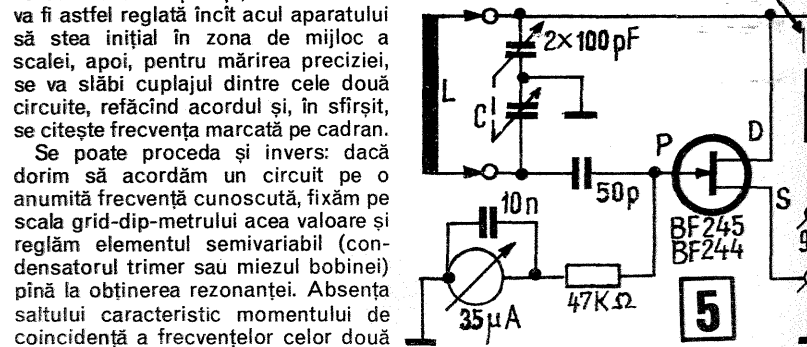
va fi astfel reglată încît acul aparatului să stea inițial în zona de mijloc a scalei, apoi, pentru mărirea preciziei, se va slăbi cuplajul dintre cele două circuite, refăcînd acordul și, în sfîrșit, se citește frecvența marcată pe cadran.

Se poate proceda și invers: dacă dorim să acordăm un circuit pe o anumită frecvență cunoscută, fixăm pe scala grid-dip-metrului acea valoare și reglăm elementul semivariabil (condensatorul trimer sau miezul bobinei) pînă la obținerea rezonanței. Absența saltului caracteristic momentului de coincidență a frecvențelor celor două

2×100pF
L
C
P
D
50p
S
10n
BF245
BF244
35μA
47KΩ
5